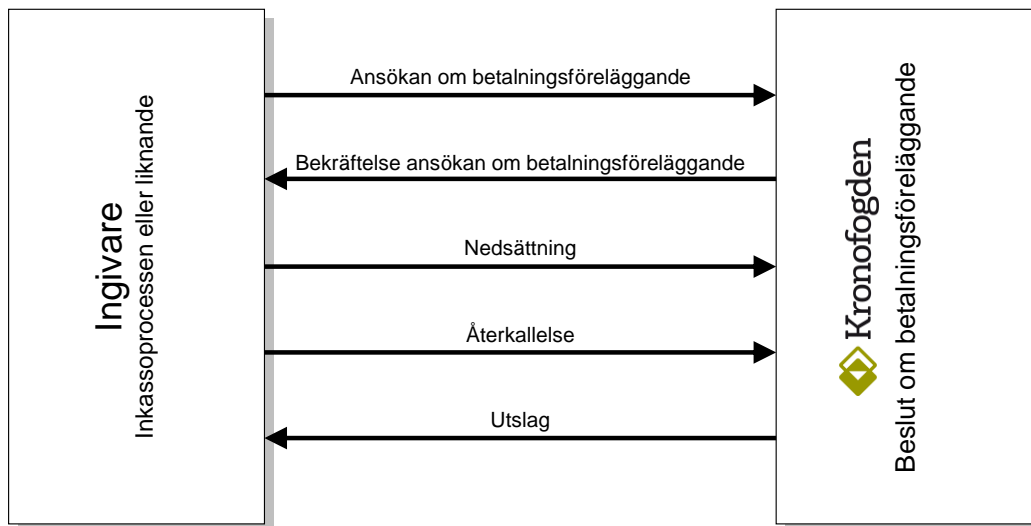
Ingivare
Inkassoprocessen eller liknande

Ansökan om betalningsföreläggande

Bekräftelse ansökan om betalningsföreläggande

Nedsättning

Återkallelse

Utslag

Kronofogden
Beslut om betalningsföreläggande